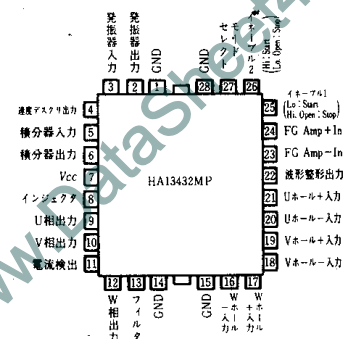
発振器入力
発振器出力
GND
GND
モードセレクト2
(Hi: Start / Lo, Open: Stop)
1
2
3
28
27
26
25
イネーブル1
(Lo: Start / Hi, Open: Stop)
速度デスクリ出力 4
積分器入力 5
積分器出力 6
Vcc 7
インジェクタ 8
U相出力 9
V相出力 10
電流検出 11
HA13432MP
24 FG Amp+In
23 FG Amp−In
22 波形整形出力
21 Uホール+入力
20 Uホール−入力
19 Vホール+入力
18 Vホール−入力
12
13
14
15
16
17
W相出力
フィルタ
GND
GND
Wホール−入力
Wホール+入力
DataSheet4U.com